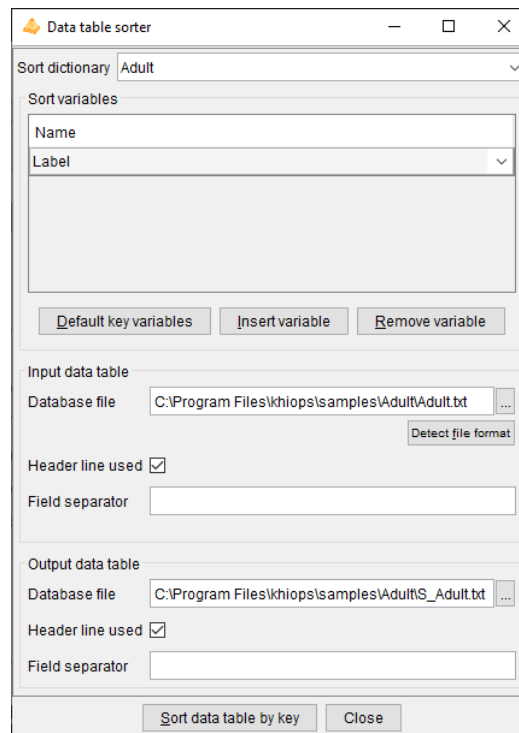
Data table sorter

Sort dictionary Adult

Sort variables

Name

Label

Default key variables

Insert variable

Remove variable

Input data table

Database file C:\Program Files\khiops\samples\Adult\Adult.txt ...

Detect file format

Header line used ☑

Field separator

Output data table

Database file C:\Program Files\khiops\samples\Adult\S_Adult.txt ...

Header line used ☑

Field separator

Sort data table by key

Close